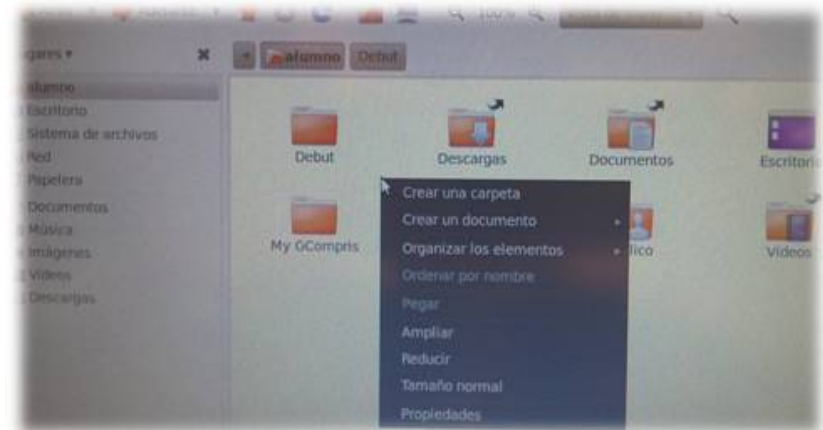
100%

ugares ▾
alumno
Escritorio
Sistema de archivos
Red
Papelera
Documentos
Música
Imágenes
Videos
Descargas

alumno Debut

Debut
Descargas
Documentos
Escritori
My GCompris
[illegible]lico
Vídeos

Crear una carpeta
Crear un documento
Organizar los elementos
Ordenar por nombre
Pegar
Ampliar
Reducir
Tamaño normal
Propiedades